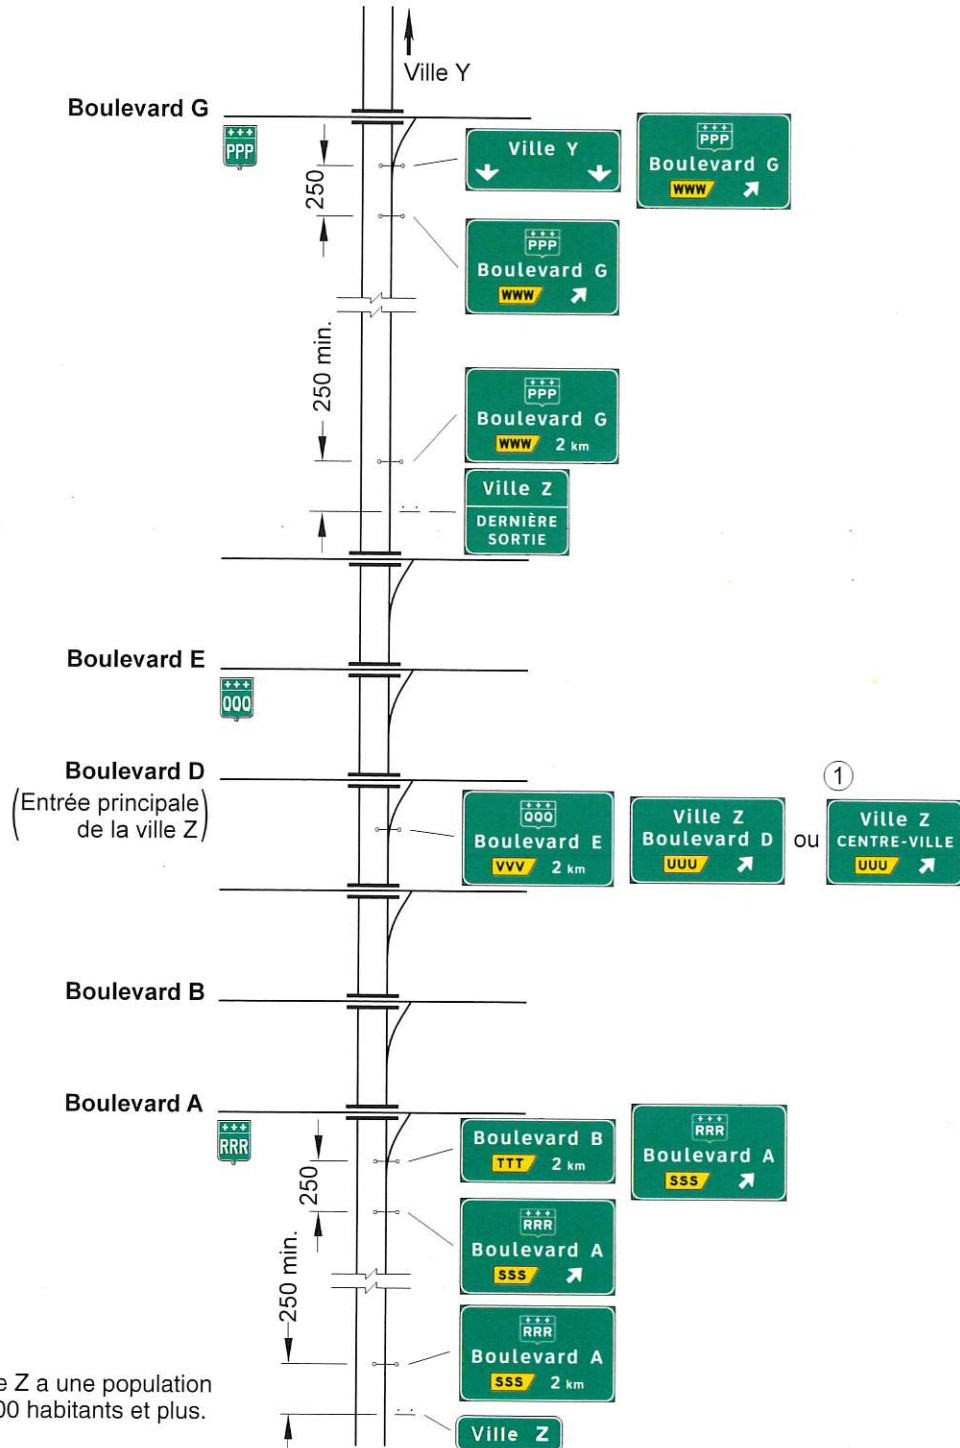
Ville Y

Boulevard G

+++
PPP

250

Ville Y

+++
PPP
Boulevard G
WWW

+++
PPP
Boulevard G
WWW

250 min.

+++
PPP
Boulevard G
WWW 2 km

Ville Z
DERNIÈRE SORTIE

Boulevard E

+++
QQQ

Boulevard D
(Entrée principale de la ville Z)

+++
QQQ
Boulevard E
VVV 2 km

Ville Z
Boulevard D
UUU

ou

1

Ville Z
CENTRE-VILLE
UUU

Boulevard B

Boulevard A

+++
RRR

250

250 min.

Boulevard B
TTT 2 km

+++
RRR
Boulevard A
SSS

+++
RRR
Boulevard A
SSS

+++
RRR
Boulevard A
SSS 2 km

Ville Z

e Z a une population
00 habitants et plus.